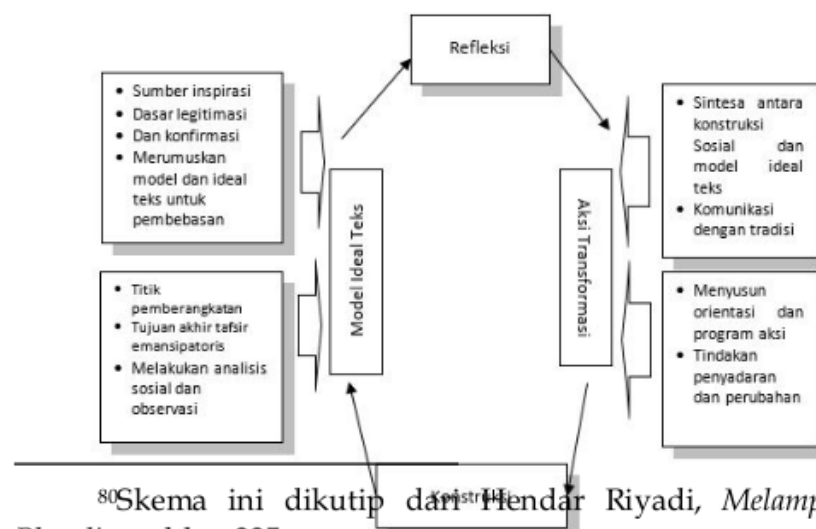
Refleksi

- Sumber inspirasi
- Dasar legitimasi
- Dan konfirmasi
- Merumuskan model dan ideal teks untuk pembebasan

- Sintesa antara konstruksi Sosial dan model ideal teks
- Komunikasi dengan tradisi

Model Ideal Teks

Aksi Transformasi

- Titik pemberangkatan
- Tujuan akhir tafsir emansipatoris
- Melakukan analisis sosial dan observasi

- Menyusun orientasi dan program aksi
- Tindakan penyadaran dan perubahan

Konstruksi

$^{80}$Skema ini dikutip dari Hendar Riyadi, *Melamp* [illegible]